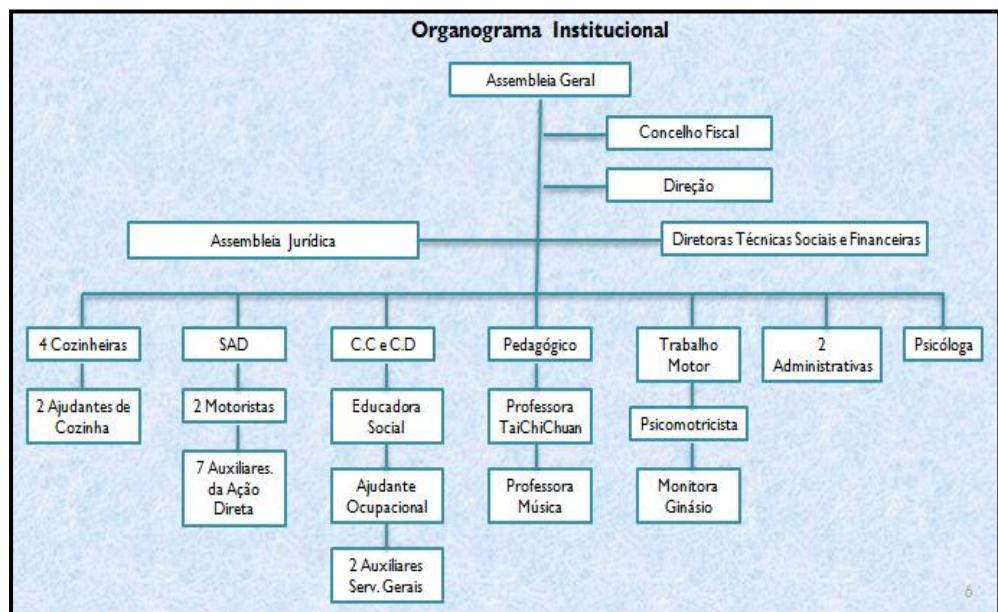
Organograma Institucional

Assembleia Geral

Concelho Fiscal

Direção

Assembleia Jurídica

Diretoras Técnicas Sociais e Financeiras

4 Cozinheiras

2 Ajudantes de Cozinha

SAD

2 Motoristas

7 Auxiliares. da Ação Direta

C.C e C.D

Educadora Social

Ajudante Ocupacional

2 Auxiliares Serv. Gerais

Pedagógico

Professora TaiChiChuan

Professora Música

Trabalho Motor

Psicomotricista

Monitora Ginásio

2 Administrativas

Psicóloga

6